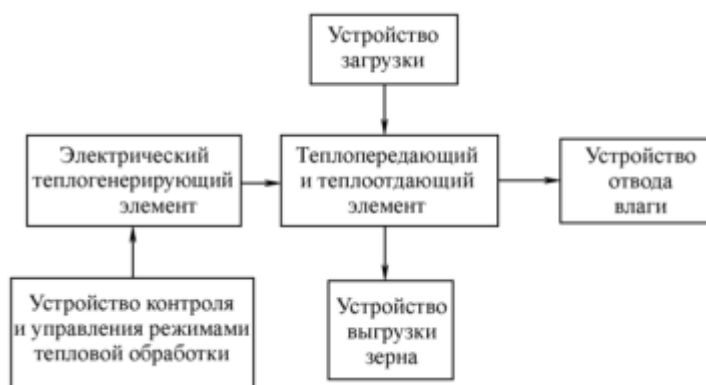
Устройство загрузки

Электрический теплогенерирующий элемент

Теплопередающий и теплоотдающий элемент

Устройство отвода влаги

Устройство контроля и управления режимами тепловой обработки

Устройство выгрузки зерна